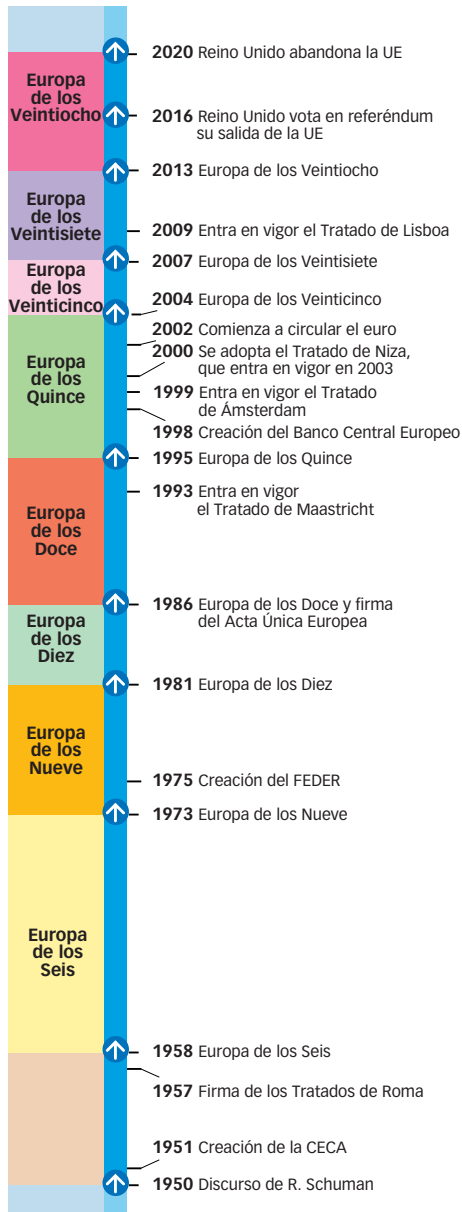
**2020** Reino Unido abandona la UE

Europa de los Veintiocho

**2016** Reino Unido vota en referéndum su salida de la UE

**2013** Europa de los Veintiocho

Europa de los Veintisiete

**2009** Entra en vigor el Tratado de Lisboa

**2007** Europa de los Veintisiete

Europa de los Veinticinco

**2004** Europa de los Veinticinco

**2002** Comienza a circular el euro

**2000** Se adopta el Tratado de Niza, que entra en vigor en 2003

Europa de los Quince

**1999** Entra en vigor el Tratado de Ámsterdam

**1998** Creación del Banco Central Europeo

**1995** Europa de los Quince

Europa de los Doce

**1993** Entra en vigor el Tratado de Maastricht

**1986** Europa de los Doce y firma del Acta Única Europea

Europa de los Diez

**1981** Europa de los Diez

Europa de los Nueve

**1975** Creación del FEDER

**1973** Europa de los Nueve

Europa de los Seis

**1958** Europa de los Seis

**1957** Firma de los Tratados de Roma

**1951** Creación de la CECA

**1950** Discurso de R. Schuman